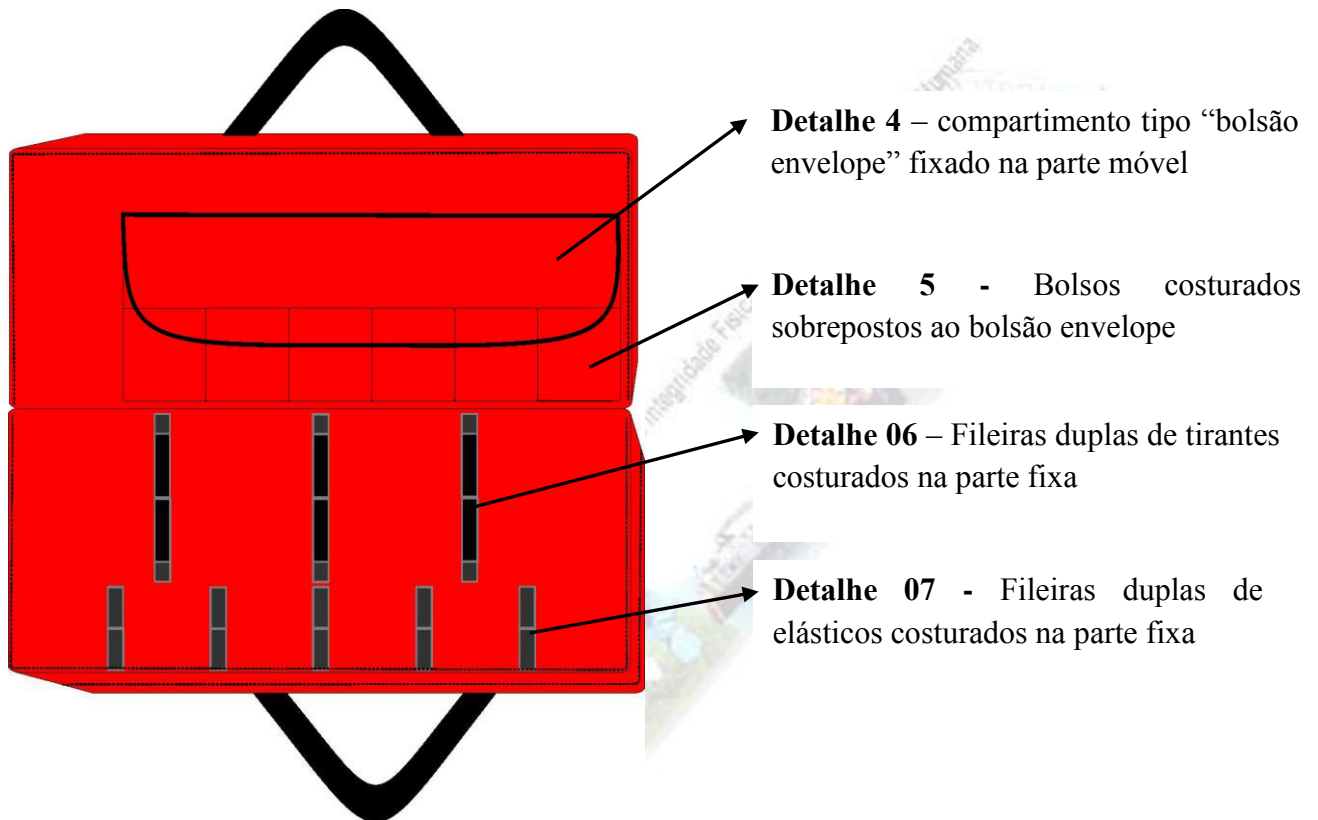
**Detalhe 4** – compartimento tipo “bolsão envelope” fixado na parte móvel

**Detalhe 5 -** Bolsos costurados sobrepostos ao bolsão envelope

**Detalhe 06** – Fileiras duplas de tirantes costurados na parte fixa

**Detalhe 07 -** Fileiras duplas de elásticos costurados na parte fixa